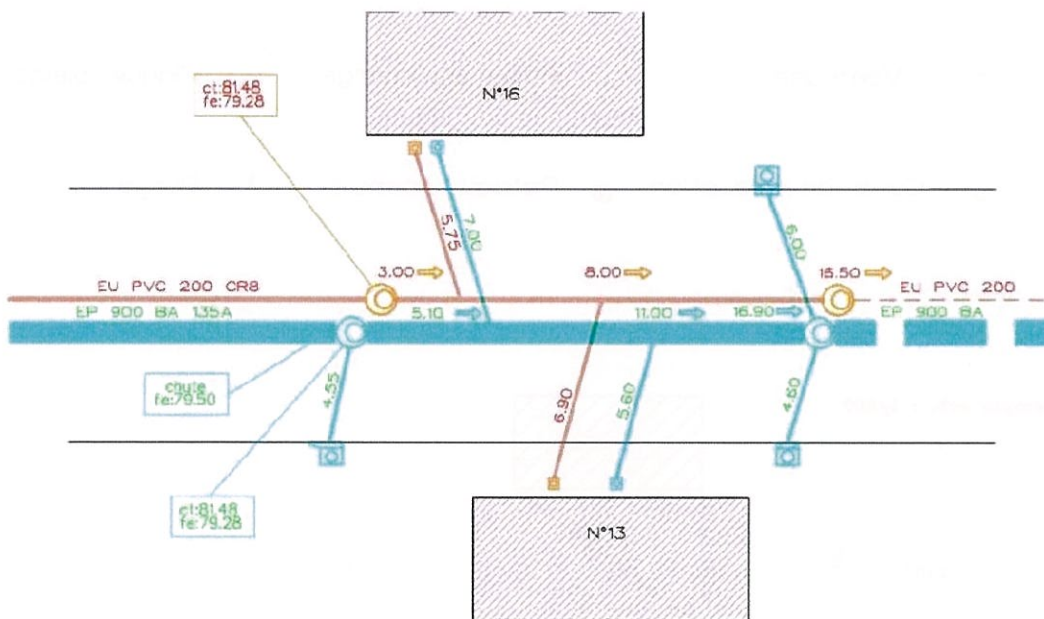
N°16

ct:81.48
fe:79.28

5.75

7.00

6.00

EU PVC 200 CR8

3.00

8.00

15.50

EU PVC 200

EP 900 BA 135A

5.10

11.00

16.90

EP 900 BA

chute
fe:79.50

4.55

6.90

5.60

4.60

ct:81.48
fe:79.28

N°13